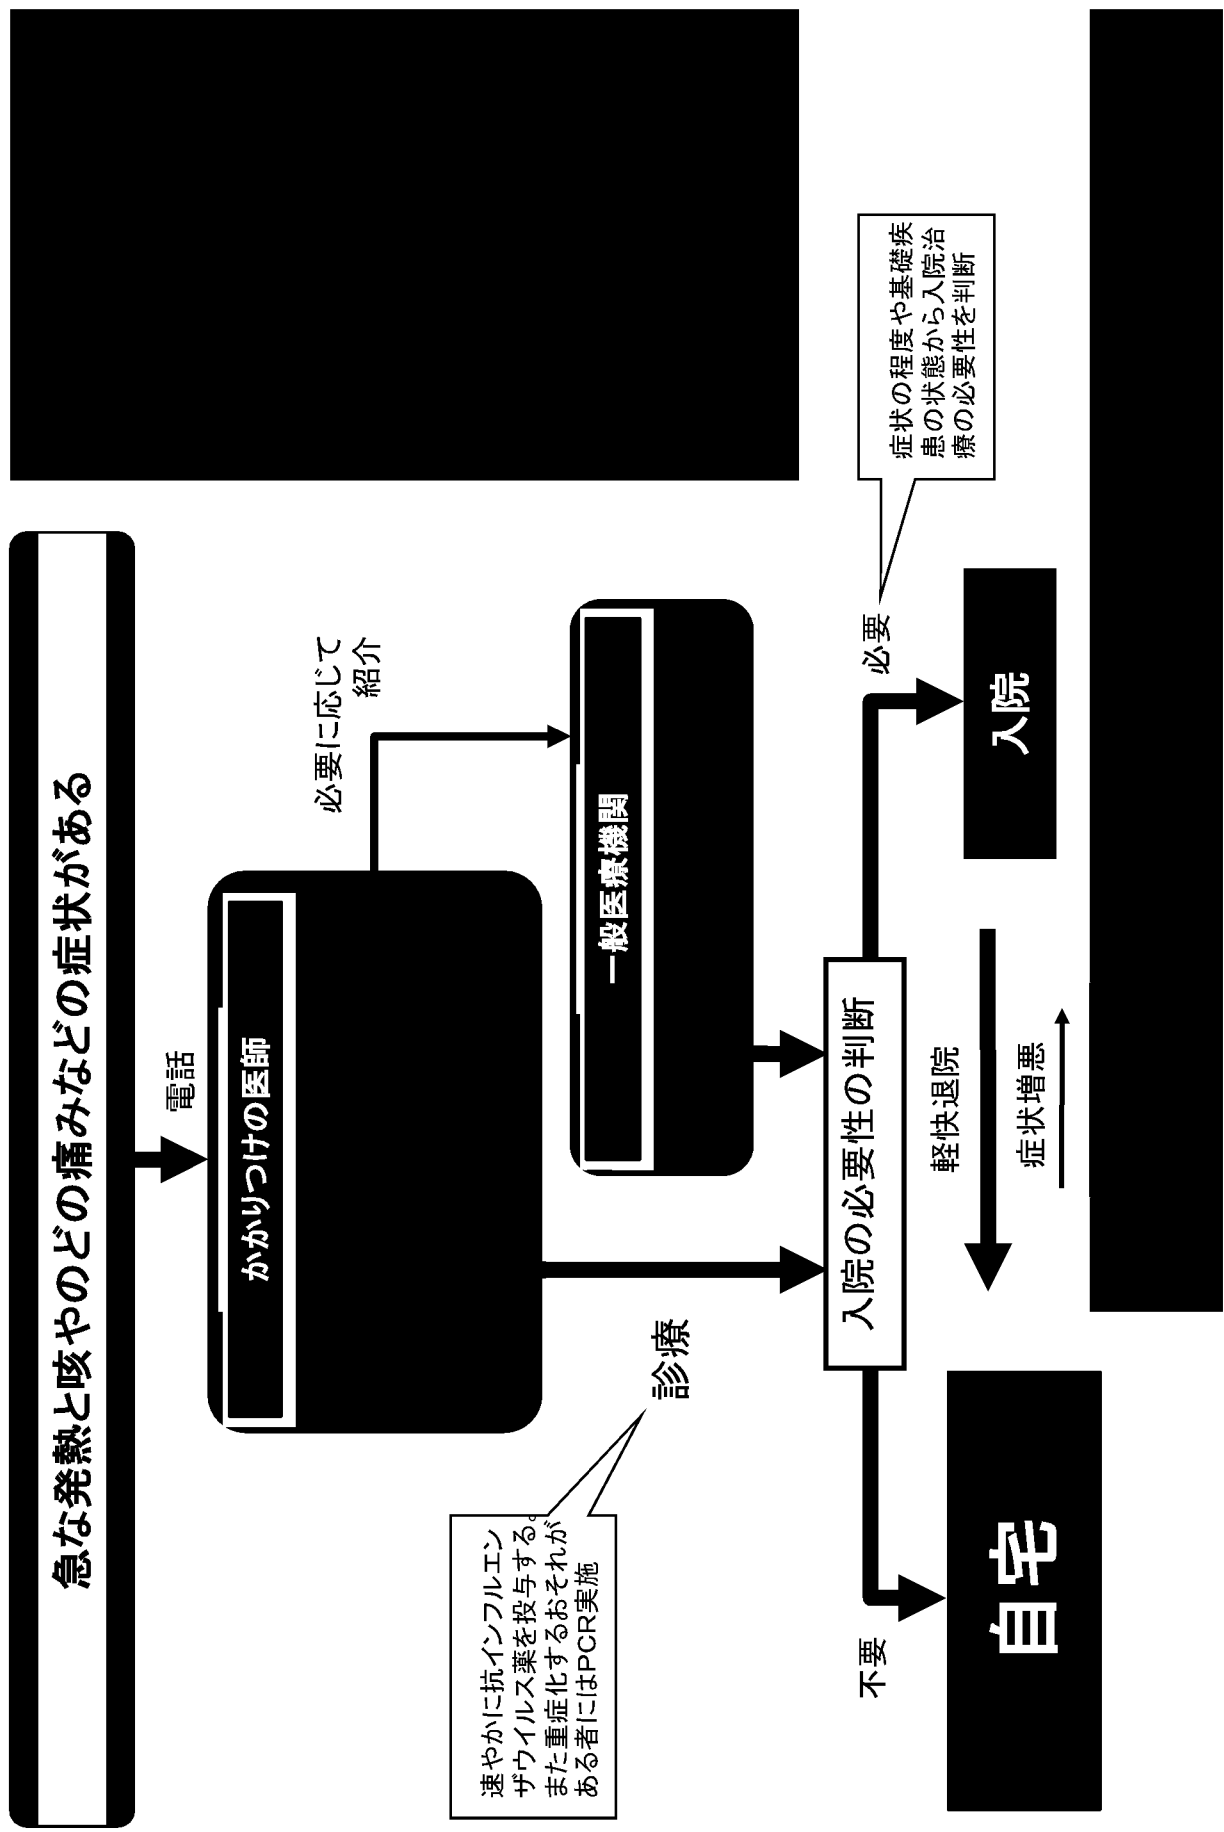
急な発熱と咳やのどの痛みなどの症状がある

電話

かかりつけの医師

必要に応じて紹介

一般医療機関

診療

速やかに抗インフルエンザウイルス薬を投与する。また重症化するおそれがある者にはPCR実施

入院の必要性の判断

不要

自宅

必要

入院

症状の程度や基礎疾患の状態から入院治療の必要性を判断

軽快退院

症状増悪